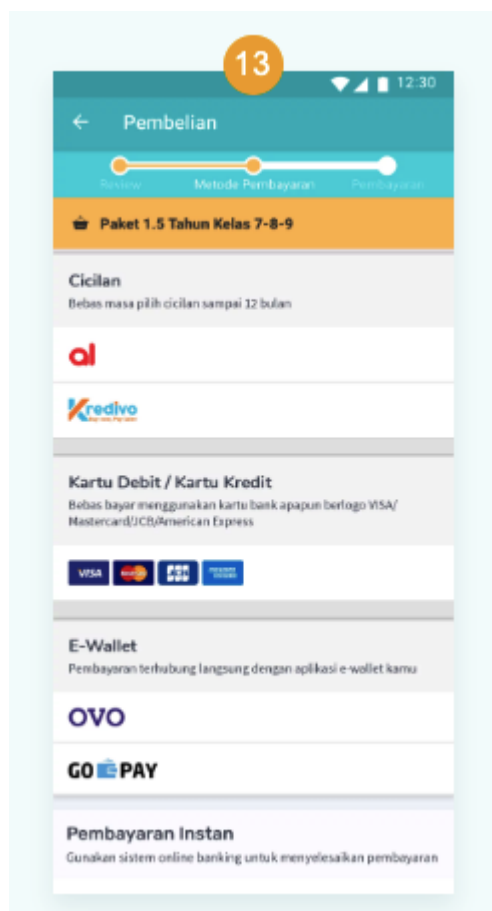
13

12:30

Pembelian

Review
Metode Pembayaran
Pembayaran

Paket 1.5 Tahun Kelas 7-8-9

Cicilan
Bebas masa pilih cicilan sampai 12 bulan

al

Kredivo

Kartu Debit / Kartu Kredit
Bebas bayar menggunakan kartu bank apapun berlogo VISA/ Mastercard/JCB/American Express

VISA

E-Wallet
Pembayaran terhubung langsung dengan aplikasi e-wallet kamu

OVO

GO PAY

Pembayaran Instan
Gunakan sistem online banking untuk menyelesaikan pembayaran